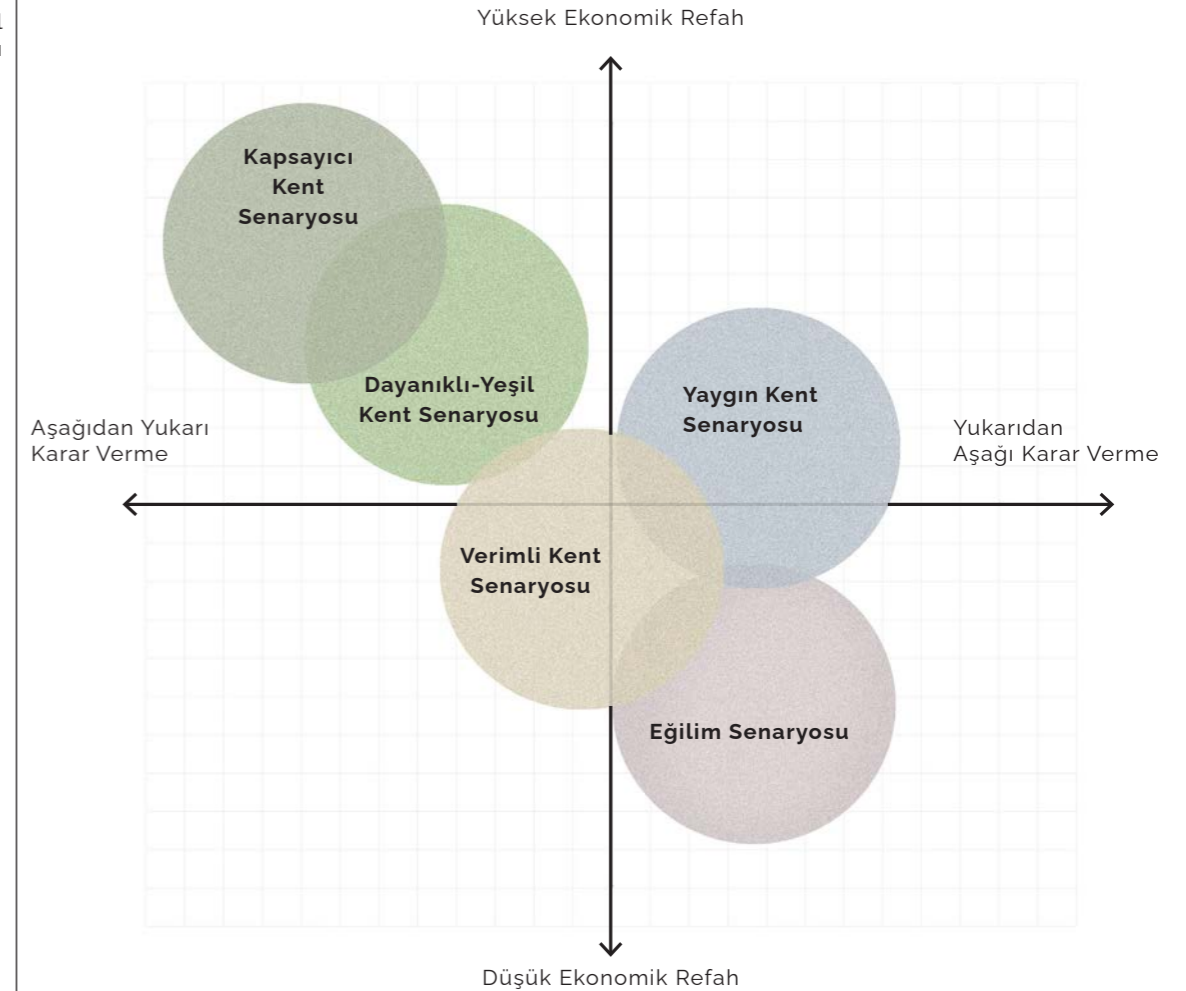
Yüksek Ekonomik Refah

Kapsayıcı Kent Senaryosu

Dayanıklı-Yeşil Kent Senaryosu

Yaygın Kent Senaryosu

Aşağıdan Yukarı Karar Verme

Yukarıdan Aşağı Karar Verme

Verimli Kent Senaryosu

Eğilim Senaryosu

Düşük Ekonomik Refah